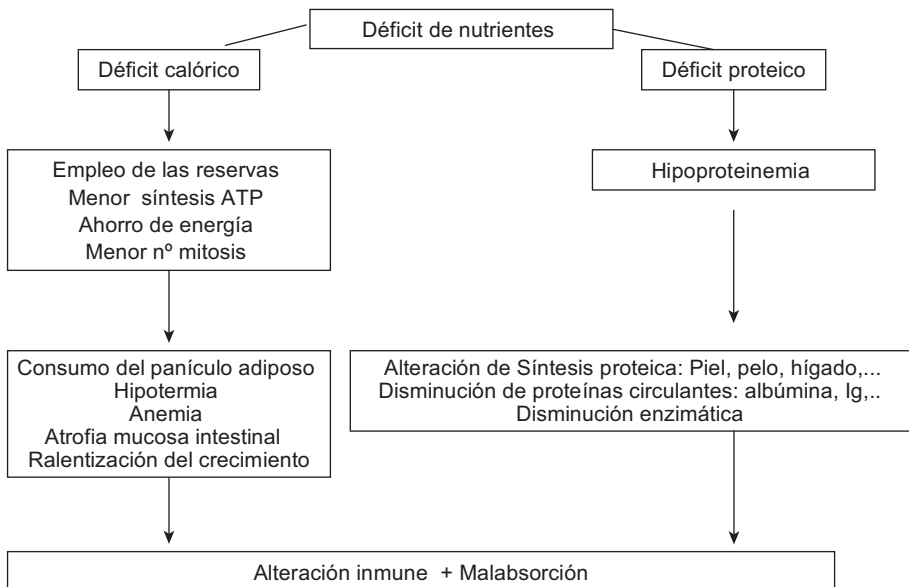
Déficit de nutrientes

Déficit calórico

Déficit proteico

Empleo de las reservas
Menor síntesis ATP
Ahorro de energía
Menor nº mitosis

Hipoproteinemia

Consumo del panículo adiposo
Hipotermia
Anemia
Atrofia mucosa intestinal
Ralentización del crecimiento

Alteración de Síntesis proteica: Piel, pelo, hígado,...
Disminución de proteínas circulantes: albúmina, Ig,..
Disminución enzimática

Alteración inmune + Malabsorción